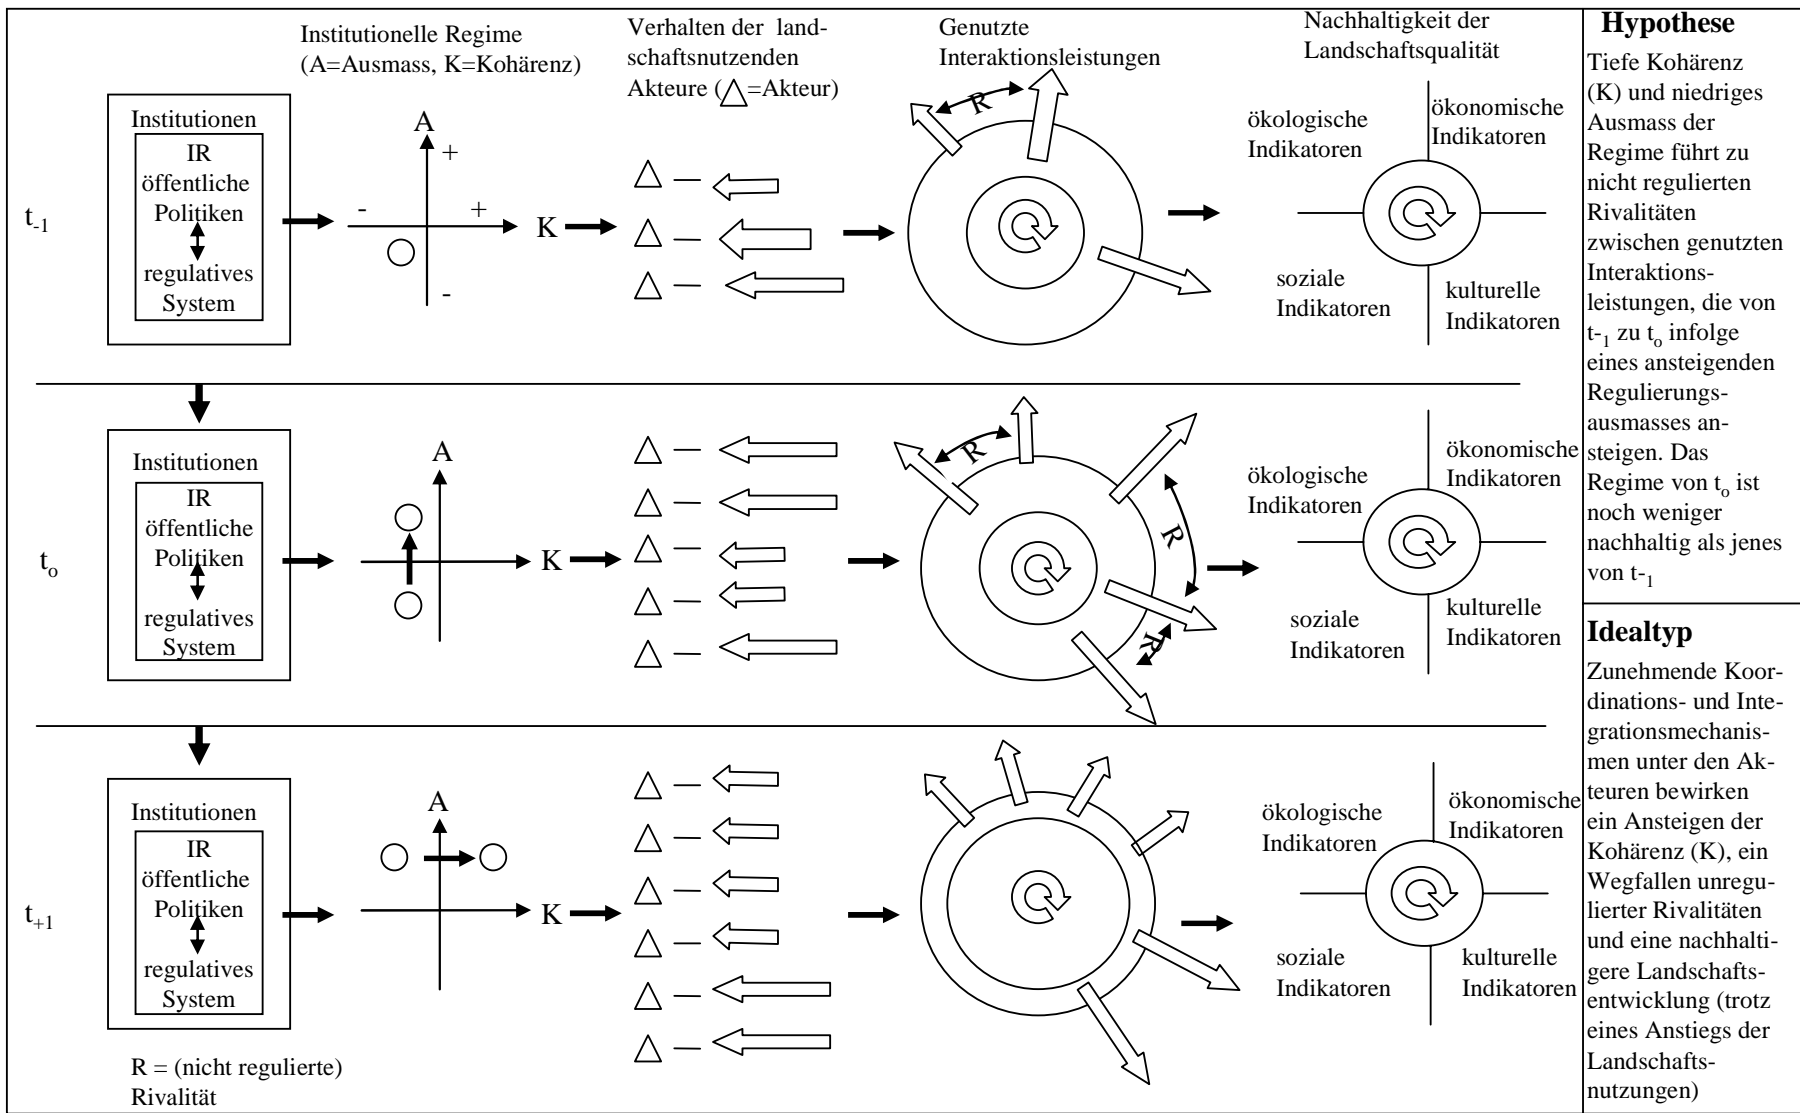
Institutionelle Regime (A=Ausmass, K=Kohärenz)

Verhalten der landschaftsnutzenden Akteure (△=Akteur)

Genutzte Interaktionsleistungen

Nachhaltigkeit der Landschaftsqualität

$t_{-1}$

Institutionen

IR öffentliche Politiken

regulatives System

A

+

-

+

-

K

△ —
△ —
△ —

R

ökologische Indikatoren

ökonomische Indikatoren

soziale Indikatoren

kulturelle Indikatoren

$t_o$

Institutionen

IR öffentliche Politiken

regulatives System

A

K

△ —
△ —
△ —
△ —
△ —

R

R

R

ökologische Indikatoren

ökonomische Indikatoren

soziale Indikatoren

kulturelle Indikatoren

$t_{+1}$

Institutionen

IR öffentliche Politiken

regulatives System

A

K

△ —
△ —
△ —
△ —
△ —
△ —

ökologische Indikatoren

ökonomische Indikatoren

soziale Indikatoren

kulturelle Indikatoren

R = (nicht regulierte) Rivalität

Hypothese

Tiefe Kohärenz (K) und niedriges Ausmass der Regime führt zu nicht regulierten Rivalitäten zwischen genutzten Interaktionsleistungen, die von $t_{-1}$ zu $t_o$ infolge eines ansteigenden Regulierungsausmasses ansteigen. Das Regime von $t_o$ ist noch weniger nachhaltig als jenes von $t_{-1}$

Idealtyp

Zunehmende Koordinations- und Integrationsmechanismen unter den Akteuren bewirken ein Ansteigen der Kohärenz (K), ein Wegfallen unregulierter Rivalitäten und eine nachhaltigere Landschaftsentwicklung (trotz eines Anstiegs der Landschaftsnutzungen)